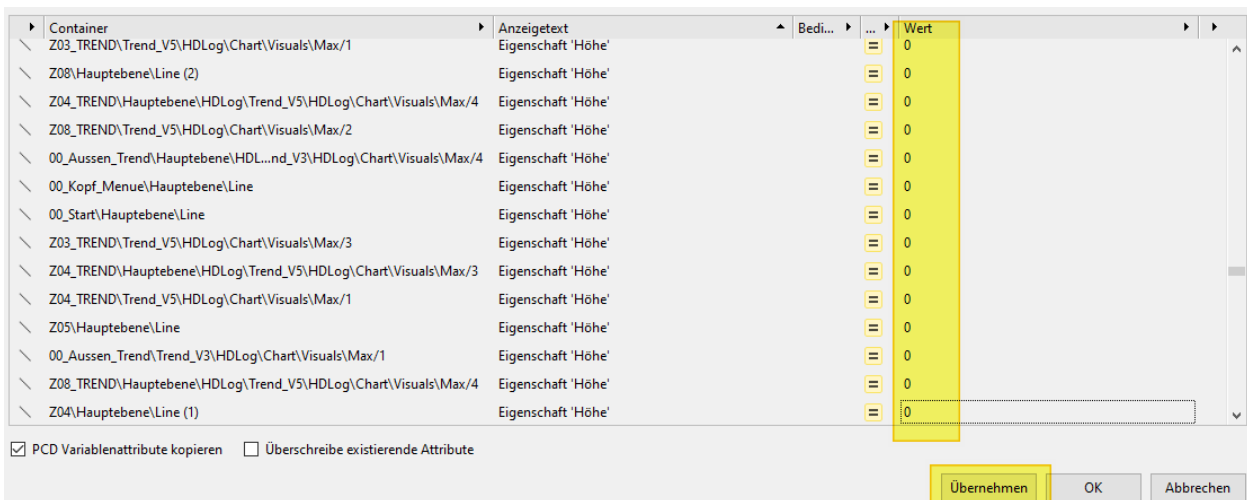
| Container | Anzeigetext | Bedi... | ... | Wert |
|---|---|---|---|---|
| Z03_TREND\Trend_V5\HDLog\Chart\Visuals\Max/1 | Eigenschaft 'Höhe' | | = | 0 |
| Z08\Hauptebene\Line (2) | Eigenschaft 'Höhe' | | = | 0 |
| Z04_TREND\Hauptebene\HDLog\Trend_V5\HDLog\Chart\Visuals\Max/4 | Eigenschaft 'Höhe' | | = | 0 |
| Z08_TREND\Trend_V5\HDLog\Chart\Visuals\Max/2 | Eigenschaft 'Höhe' | | = | 0 |
| 00_Aussen_Trend\Hauptebene\HDL...nd_V3\HDLog\Chart\Visuals\Max/4 | Eigenschaft 'Höhe' | | = | 0 |
| 00_Kopf_Menue\Hauptebene\Line | Eigenschaft 'Höhe' | | = | 0 |
| 00_Start\Hauptebene\Line | Eigenschaft 'Höhe' | | = | 0 |
| Z03_TREND\Trend_V5\HDLog\Chart\Visuals\Max/3 | Eigenschaft 'Höhe' | | = | 0 |
| Z04_TREND\Hauptebene\HDLog\Trend_V5\HDLog\Chart\Visuals\Max/3 | Eigenschaft 'Höhe' | | = | 0 |
| Z04_TREND\Trend_V5\HDLog\Chart\Visuals\Max/1 | Eigenschaft 'Höhe' | | = | 0 |
| Z05\Hauptebene\Line | Eigenschaft 'Höhe' | | = | 0 |
| 00_Aussen_Trend\Trend_V3\HDLog\Chart\Visuals\Max/1 | Eigenschaft 'Höhe' | | = | 0 |
| Z08_TREND\Hauptebene\HDLog\Trend_V5\HDLog\Chart\Visuals\Max/4 | Eigenschaft 'Höhe' | | = | 0 |
| Z04\Hauptebene\Line (1) | Eigenschaft 'Höhe' | | = | 0 |

☑ PCD Variablenattribute kopieren ☐ Überschreibe existierende Attribute

Übernehmen OK Abbrechen